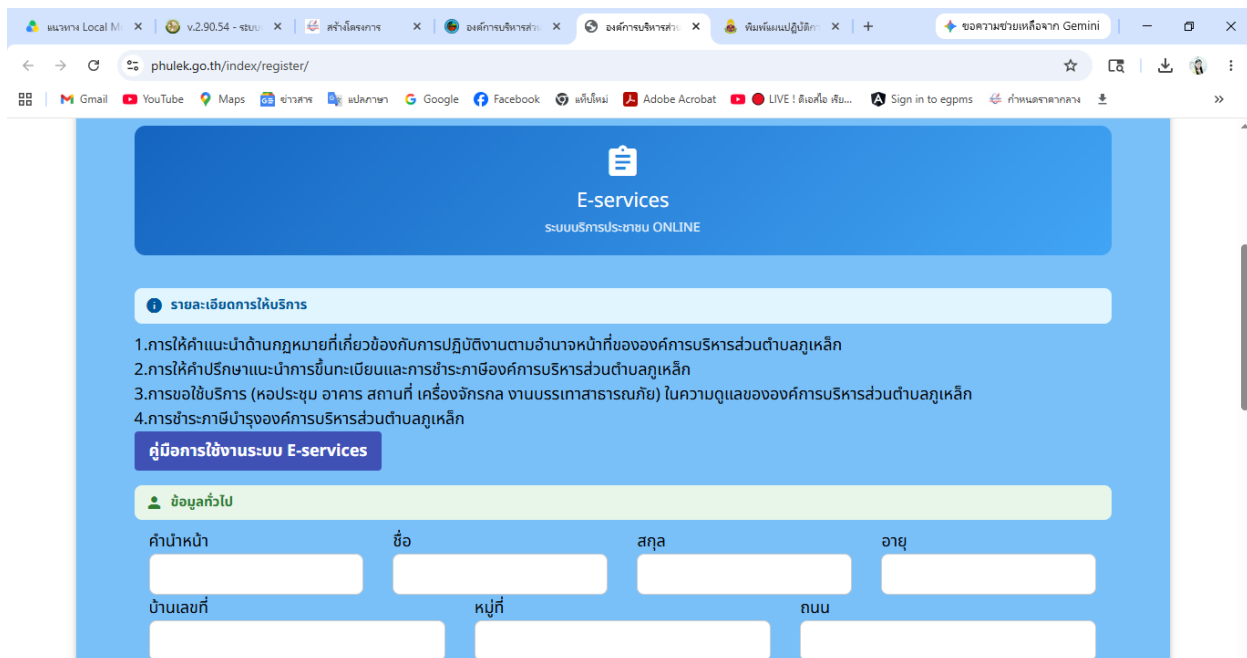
แนวทาง Local M | v.2.90.54 - ระบบ | สร้างโครงการ | องค์การบริหารส่ว | องค์การบริหารส่ว | พิมพ์แผนปฏิบัติก | + | ขอความช่วยเหลือจาก Gemini

phulek.go.th/index/register/

Gmail | YouTube | Maps | ข่าวสาร | แปลภาษา | Google | Facebook | แท็บใหม่ | Adobe Acrobat | LIVE ! ดิเอลโอ เสีย... | Sign in to egpms | กำหนดราคากลาง | »

E-services
ระบบบริการประชาชน ONLINE

รายละเอียดการให้บริการ

1.การให้คำแนะนำด้านกฎหมายที่เกี่ยวข้องกับการปฏิบัติงานตามอำนาจหน้าที่ขององค์การบริหารส่วนตำบลภูเหล็ก
2.การให้คำปรึกษาแนะนำการขึ้นทะเบียนและการชำระภาษีองค์การบริหารส่วนตำบลภูเหล็ก
3.การขอใช้บริการ (หอประชุม อาคาร สถานที่ เครื่องจักรกล งานบรรเทาสาธารณภัย) ในความดูแลขององค์การบริหารส่วนตำบลภูเหล็ก
4.การชำระภาษีบำรุงองค์การบริหารส่วนตำบลภูเหล็ก

คู่มือการใช้งานระบบ E-services

ข้อมูลทั่วไป

คำนำหน้า | ชื่อ | สกุล | อายุ

บ้านเลขที่ | หมู่ที่ | ถนน